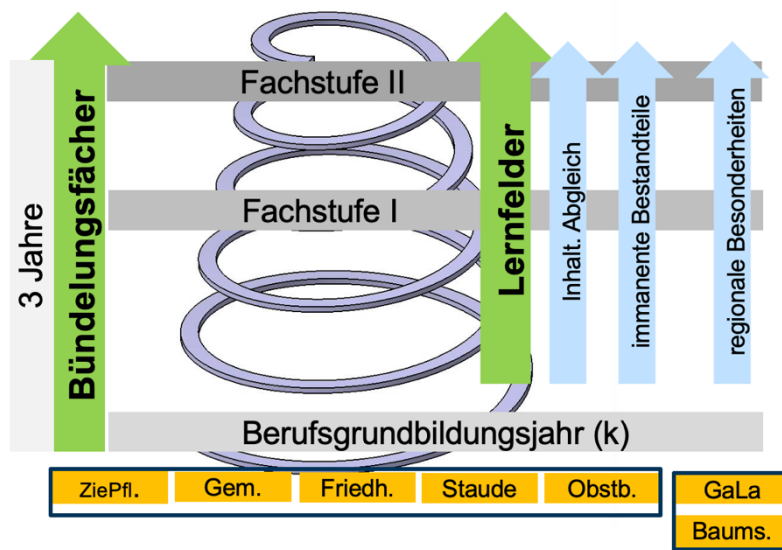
3 Jahre

Bündelungsfächer

Fachstufe II

Fachstufe I

Berufsgrundbildungsjahr (k)

Lernfelder

Inhalt. Abgleich

immanente Bestandteile

regionale Besonderheiten

ZiePfl.

Gem.

Friedh.

Staude

Obstb.

GaLa

Baums.